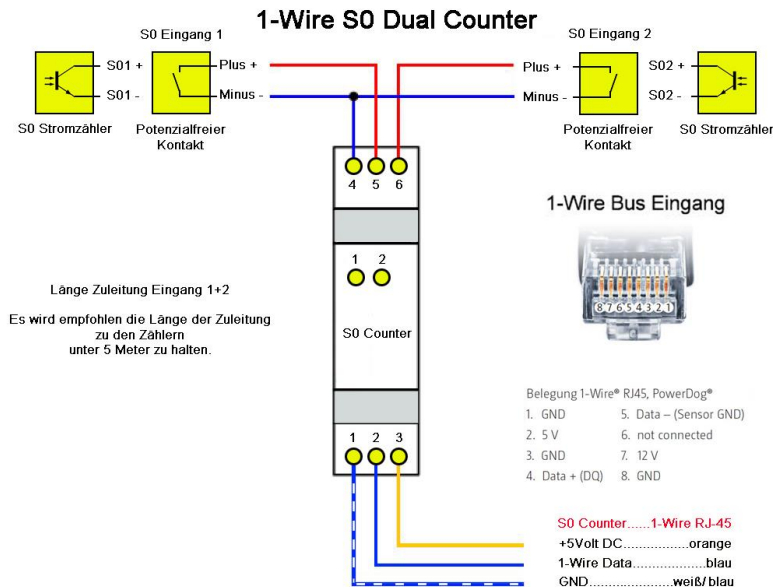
1-Wire S0 Dual Counter

S0 Eingang 1

S01 +
S01 -
Plus +
Minus -

S0 Stromzähler
Potenzialfreier Kontakt

S0 Eingang 2

Plus +
Minus -
S02 +
S02 -

Potenzialfreier Kontakt
S0 Stromzähler

4 5 6

1 2

S0 Counter

1 2 3

1-Wire Bus Eingang

8 7 6 5 4 3 2 1

Länge Zuleitung Eingang 1+2

Es wird empfohlen die Länge der Zuleitung zu den Zählern unter 5 Meter zu halten.

Belegung 1-Wire® RJ45, PowerDog®

| | |
|---|---|
| 1. GND | 5. Data – (Sensor GND) |
| 2. 5 V | 6. not connected |
| 3. GND | 7. 12 V |
| 4. Data + (DQ) | 8. GND |

S0 Counter......1-Wire RJ-45
+5Volt DC.................orange
1-Wire Data...................blau
GND......................weiß/ blau